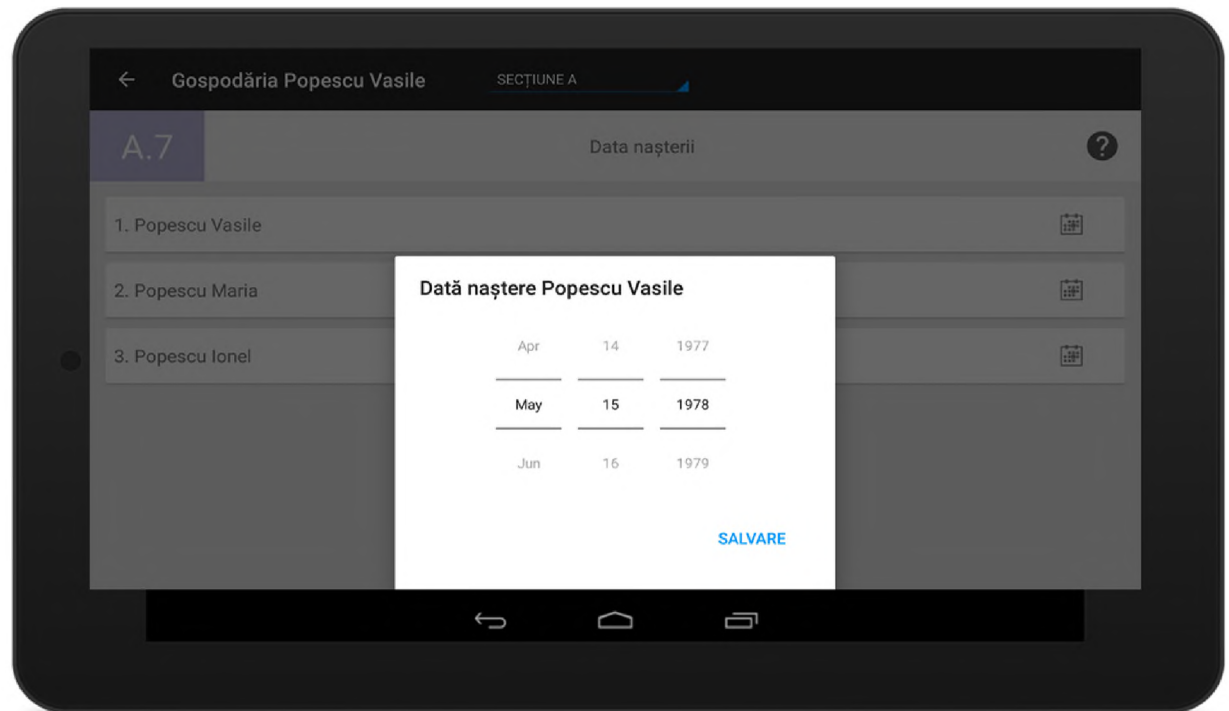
← Gospodăria Popescu Vasile SECȚIUNE A

A.7 Data nașterii ?

1. Popescu Vasile

2. Popescu Maria

3. Popescu Ionel

Dată naștere Popescu Vasile

| Apr | 14 | 1977 |
|---|---|---|
| May | 15 | 1978 |
| Jun | 16 | 1979 |

SALVARE